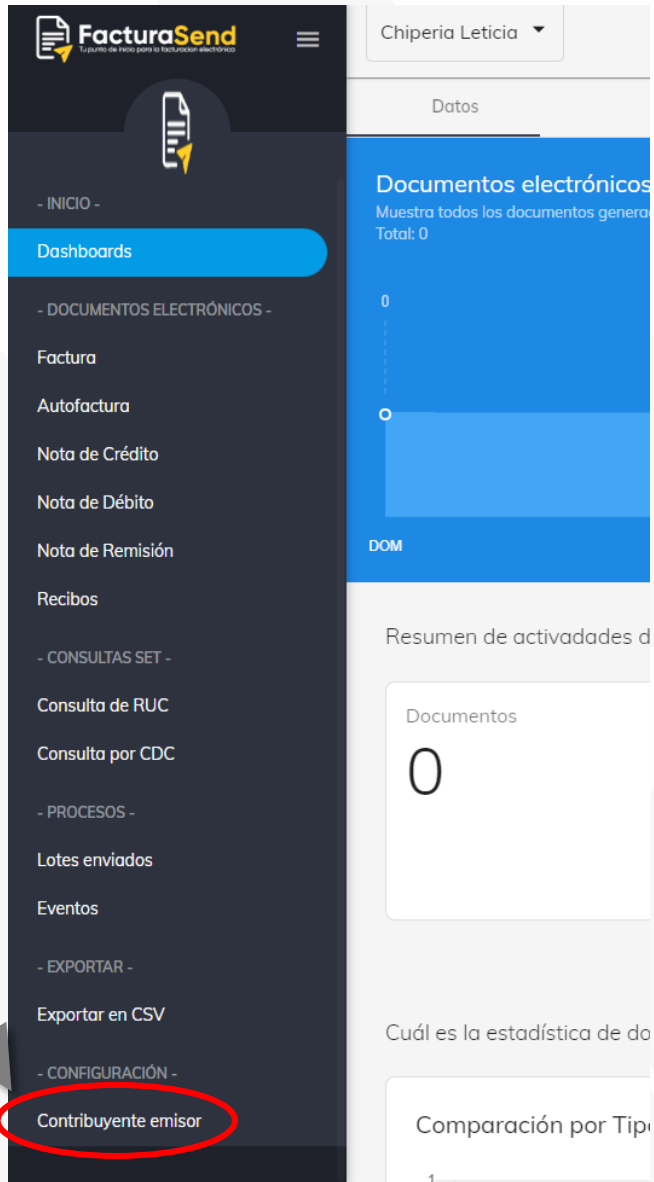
FacturaSend
Tu punto de inicio para la facturación electrónica

Chiperia Leticia

Datos

- INICIO -
Dashboards
- DOCUMENTOS ELECTRÓNICOS -
Factura
Autofactura
Nota de Crédito
Nota de Débito
Nota de Remisión
Recibos
- CONSULTAS SET -
Consulta de RUC
Consulta por CDC
- PROCESOS -
Lotes enviados
Eventos
- EXPORTAR -
Exportar en CSV
- CONFIGURACIÓN -
Contribuyente emisor

Documentos electrónicos
Muestra todos los documentos genera
Total: 0

0

DOM

Resumen de activadades d

Documentos
0

Cuál es la estadística de do

Comparación por Tip